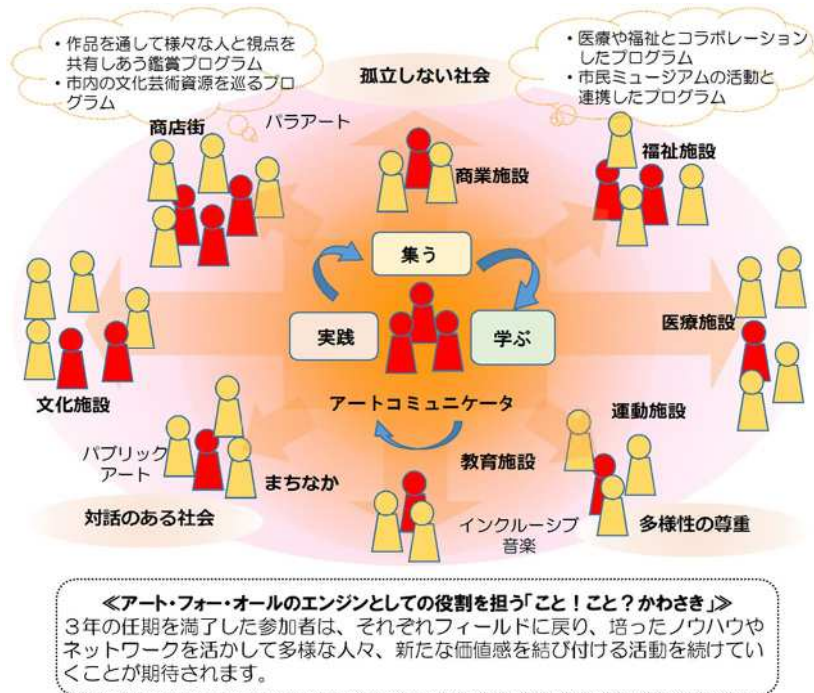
・作品を通して様々な人と視点を共有しあう鑑賞プログラム
・市内の文化芸術資源を巡るプログラム

・医療や福祉とコラボレーションしたプログラム
・市民ミュージアムの活動と連携したプログラム

孤立しない社会

商店街

パラアート

商業施設

福祉施設

集う

実践

学ぶ

文化施設

医療施設

アートコミュニケータ

運動施設

パブリックアート

まちなか

教育施設

対話のある社会

インクルーシブ音楽

多様性の尊重

≪アート・フォー・オールのエンジンとしての役割を担う「こと！こと？かわさき」≫
３年の任期を満了した参加者は、それぞれフィールドに戻り、培ったノウハウやネットワークを活かして多様な人々、新たな価値感を結び付ける活動を続けていくことが期待されます。